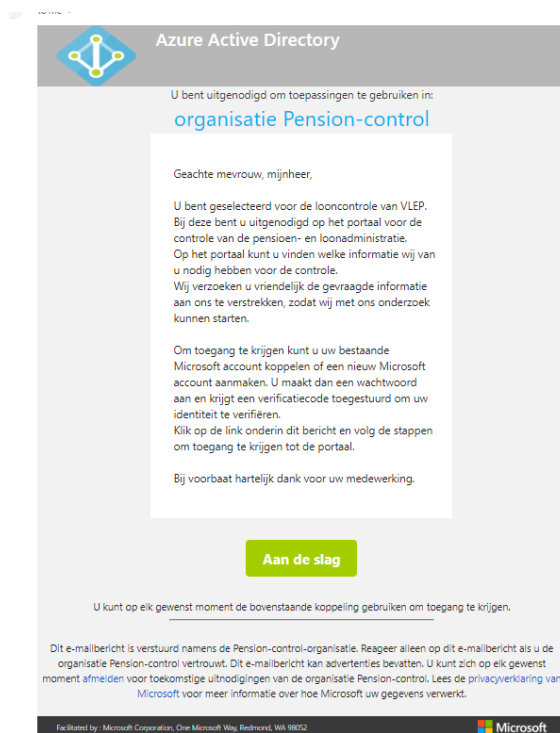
to me

Azure Active Directory

U bent uitgenodigd om toepassingen te gebruiken in:

organisatie Pension-control

Geachte mevrouw, mijnheer,

U bent geselecteerd voor de looncontrole van VLEP. Bij deze bent u uitgenodigd op het portaal voor de controle van de pensioen- en loonadministratie. Op het portaal kunt u vinden welke informatie wij van u nodig hebben voor de controle. Wij verzoeken u vriendelijk de gevraagde informatie aan ons te verstrekken, zodat wij met ons onderzoek kunnen starten.

Om toegang te krijgen kunt u uw bestaande Microsoft account koppelen of een nieuw Microsoft account aanmaken. U maakt dan een wachtwoord aan en krijgt een verificatiecode toegestuurd om uw identiteit te verifiëren. Klik op de link onderin dit bericht en volg de stappen om toegang te krijgen tot de portaal.

Bij voorbaat hartelijk dank voor uw medewerking.

Aan de slag

U kunt op elk gewenst moment de bovenstaande koppeling gebruiken om toegang te krijgen.

Dit e-mailbericht is verstuurd namens de Pension-control-organisatie. Reageer alleen op dit e-mailbericht als u de organisatie Pension-control vertrouwt. Dit e-mailbericht kan advertenties bevatten. U kunt zich op elk gewenst moment afmelden voor toekomstige uitnodigingen van de organisatie Pension-control. Lees de privacyverklaring van Microsoft voor meer informatie over hoe Microsoft uw gegevens verwerkt.

Facilitated by : Microsoft Corporation, One Microsoft Way, Redmond, WA 98052

Microsoft